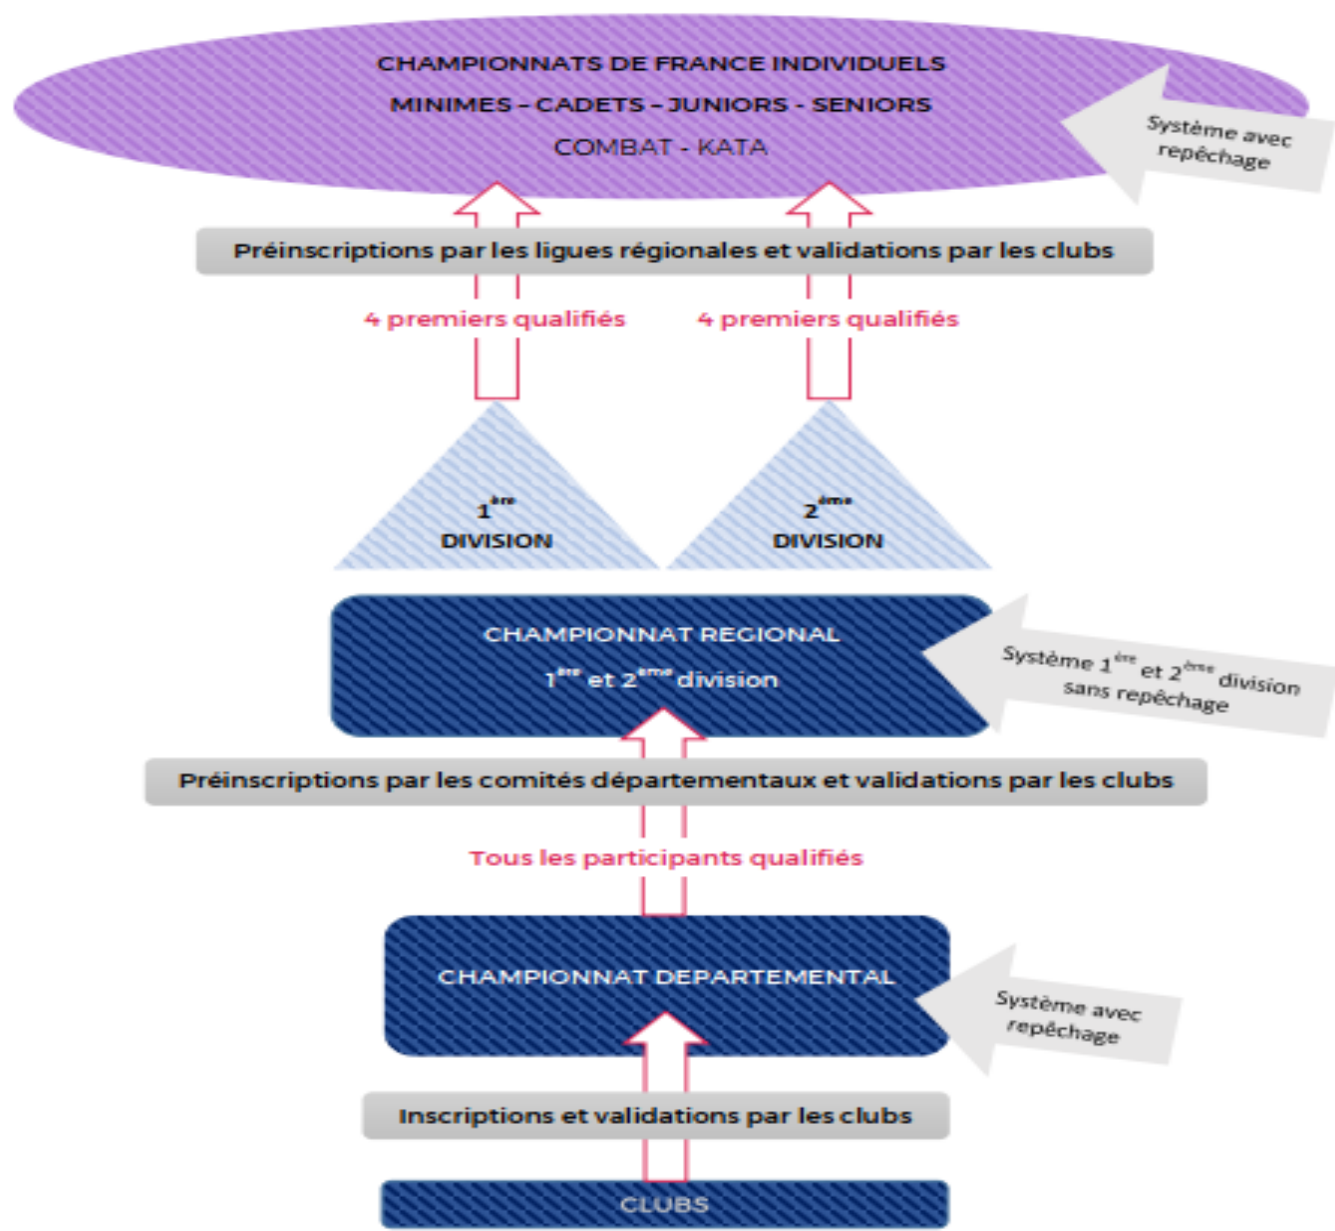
CHAMPIONNATS DE FRANCE INDIVIDUELS
MINIMES – CADETS – JUNIORS - SENIORS
COMBAT - KATA

Système avec repêchage

Préinscriptions par les ligues régionales et validations par les clubs

4 premiers qualifiés

4 premiers qualifiés

$1^{ère}$ DIVISION

$2^{ème}$ DIVISION

CHAMPIONNAT REGIONAL
$1^{ère}$ et $2^{ème}$ division

Système $1^{ère}$ et $2^{ème}$ division sans repêchage

Préinscriptions par les comités départementaux et validations par les clubs

Tous les participants qualifiés

CHAMPIONNAT DEPARTEMENTAL

Système avec repêchage

Inscriptions et validations par les clubs

CLUBS